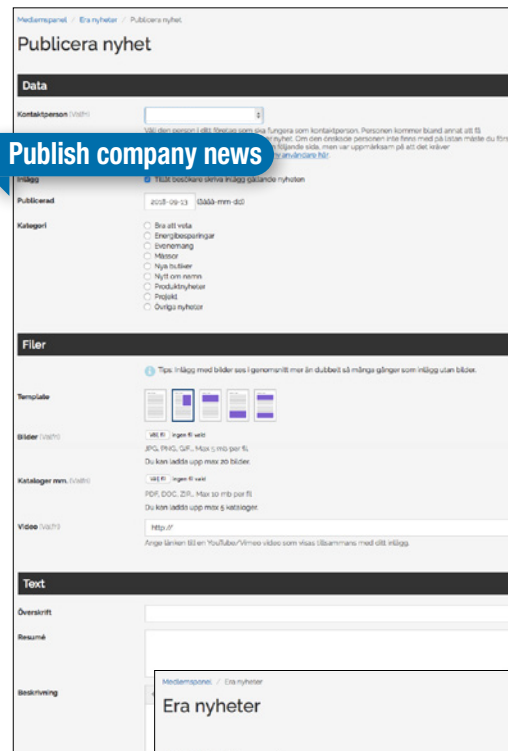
Medlemspanel / Era nyheter / Publicera nyhet

Publicera nyhet

Data

Kontaktperson (Valfri)

Publish company news

Välj den person i ditt företag som ska fungera som kontaktperson. Personen kommer bland annat att få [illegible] nyhet. Om den önskade personen inte finns med på listan måste du först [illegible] följande sida, men var uppmärksam på att det kräver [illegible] användare här.

Inlägg

Tillåt besökare skriva inlägg gällande nyheten

Publicerad 2018-09-13 (åååå-mm-dd)

Kategori
Bra att veta
Energibesparingar
Evenemang
Mässor
Nya butiker
Nytt om namn
Produktnyheter
Projekt
Övriga nyheter

Filer

Tips: Inlägg med bilder ses i genomsnitt mer än dubbelt så många gånger som inlägg utan bilder.

Template

Bilder (Valfri)
Välj fil Ingen fil vald
JPG, PNG, GIF... Max 5 mb per fil.
Du kan ladda upp max 20 bilder.

Kataloger mm. (Valfri)
Välj fil Ingen fil vald
PDF, DOC, ZIP... Max 10 mb per fil.
Du kan ladda upp max 5 kataloger.

Video (Valfri)
http://
Ange länken till en YouTube/Vimeo video som visas tillsammans med ditt inlägg.

Text

Överskrift

Resumé

Beskrivning

Medlemspanel / Era nyheter

Era nyheter